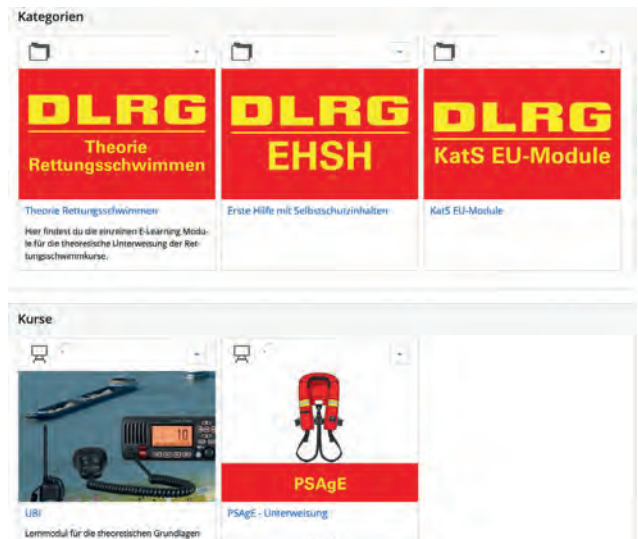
Kategorien

DLRG
Theorie Rettungsschwimmen

Theorie Rettungsschwimmen

Hier findest du die einzelnen E-Learning Module für die theoretische Unterweisung der Rettungsschwimmkurse.

DLRG
EHSH

Erste Hilfe mit Selbstschutzinhalten

DLRG
KatS EU-Module

KatS EU-Module

Kurse

10

UBI

Lernmodul für die theoretischen Grundlagen

PSAgE

PSAgE - Unterweisung